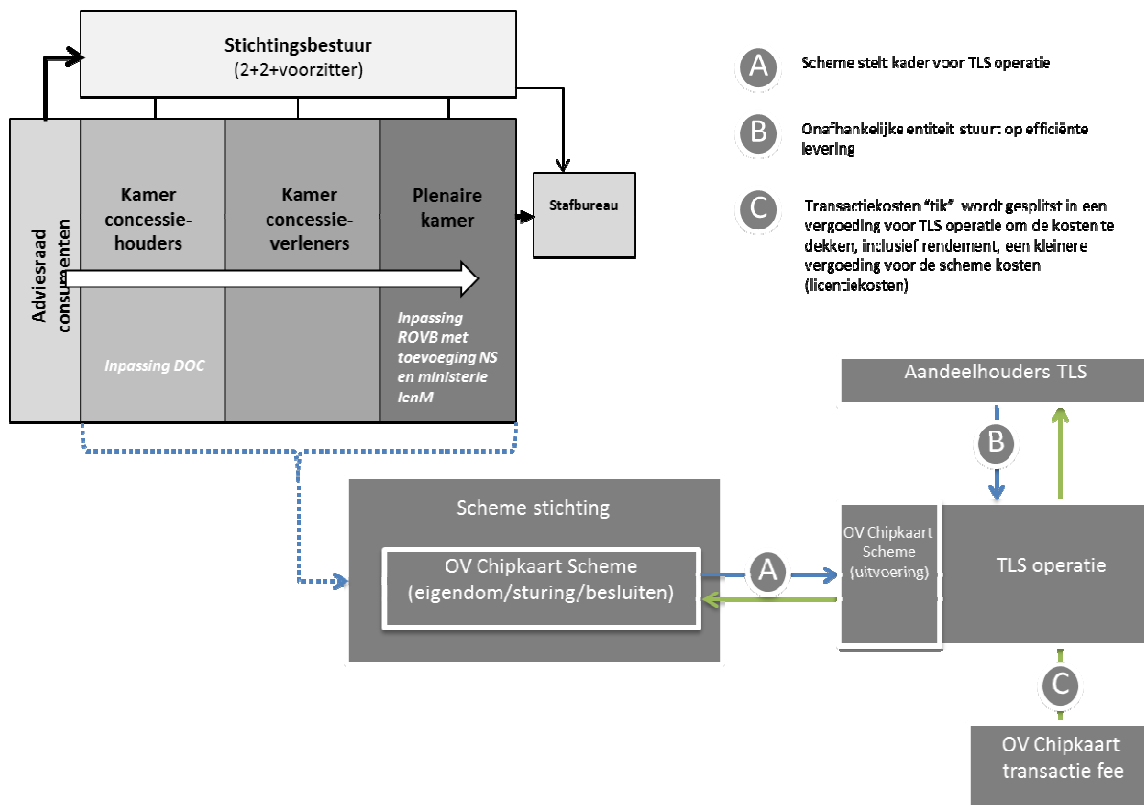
Stichtingsbestuur
(2+2+voorzitter)

Adviesraad consumenten

Kamer concessiehouders

Kamer concessieverleners

Plenaire kamer

Stafbureau

Inpassing DOC

Inpassing ROVB met toevoeging NS en ministerie IenM

A Scheme stelt kader voor TLS operatie

B Onafhankelijke entiteit stuurt op efficiënte levering

C Transactiekosten "tik" wordt gesplitst in een vergoeding voor TLS operatie om de kosten te dekken, inclusief rendement, een kleinere vergoeding voor de scheme kosten (licentiekosten)

Aandeelhouders TLS

B

Scheme stichting

OV Chipkaart Scheme
(eigendom/sturing/besluiten)

A

OV Chipkaart Scheme (uitvoering)

TLS operatie

C

OV Chipkaart transactie fee